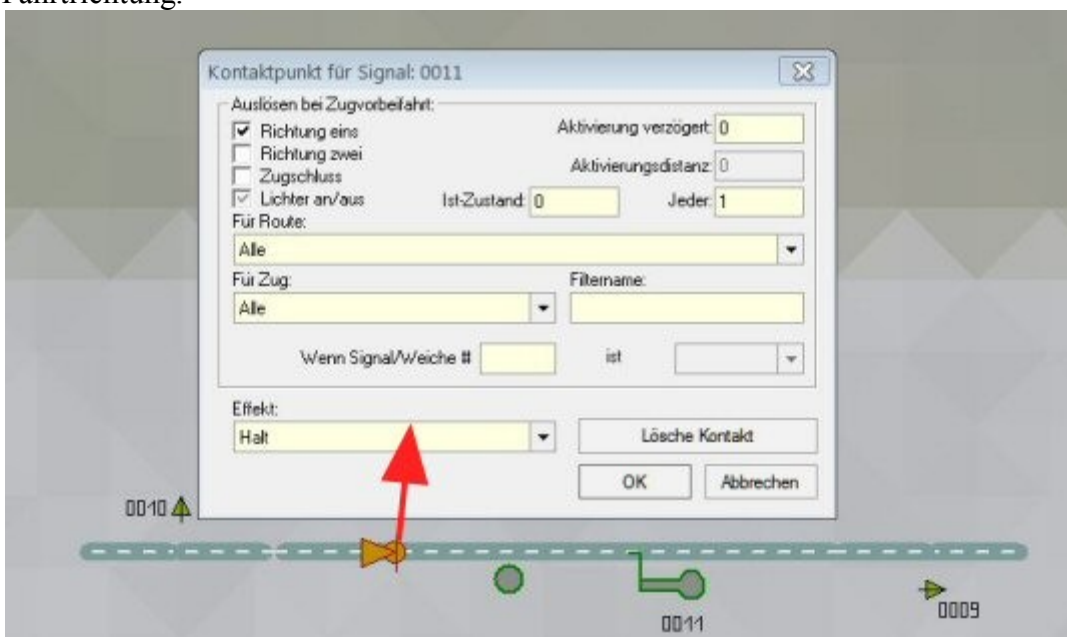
Fahrtrichtung.

Kontaktpunkt für Signal: 0011

Auslösen bei Zugvorbeifahrt:
Richtung eins
Richtung zwei
Zugschluss
Lichter an/aus
Aktivierung verzögert: 0
Aktivierungsdistanz: 0
Ist-Zustand: 0
Jeder: 1
Für Route:
Alle
Für Zug:
Alle
Filtername:
Wenn Signal/Weiche #
ist
Effekt:
Halt
Lösche Kontakt
OK
Abbrechen

0010
0011
0009